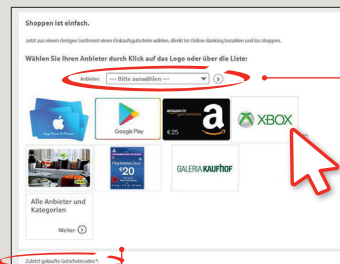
Shoppen ist einfach.

Jetzt aus einem riesigen Sortiment einen Einkaufsgutschein wählen, direkt im Online-Banking bezahlen und los shoppen.

Wählen Sie Ihren Anbieter durch Klick auf das Logo oder über die Liste:

Anbieter: --- Bitte auswählen ---

App Store & iTunes

Google Play

amazon.de Gutschein

€25

XBOX

PlayStation Store

€20

GALERIA KAUFHOF

Alle Anbieter und Kategorien

Weiter

Zuletzt gekaufte Gutscheincodes*: